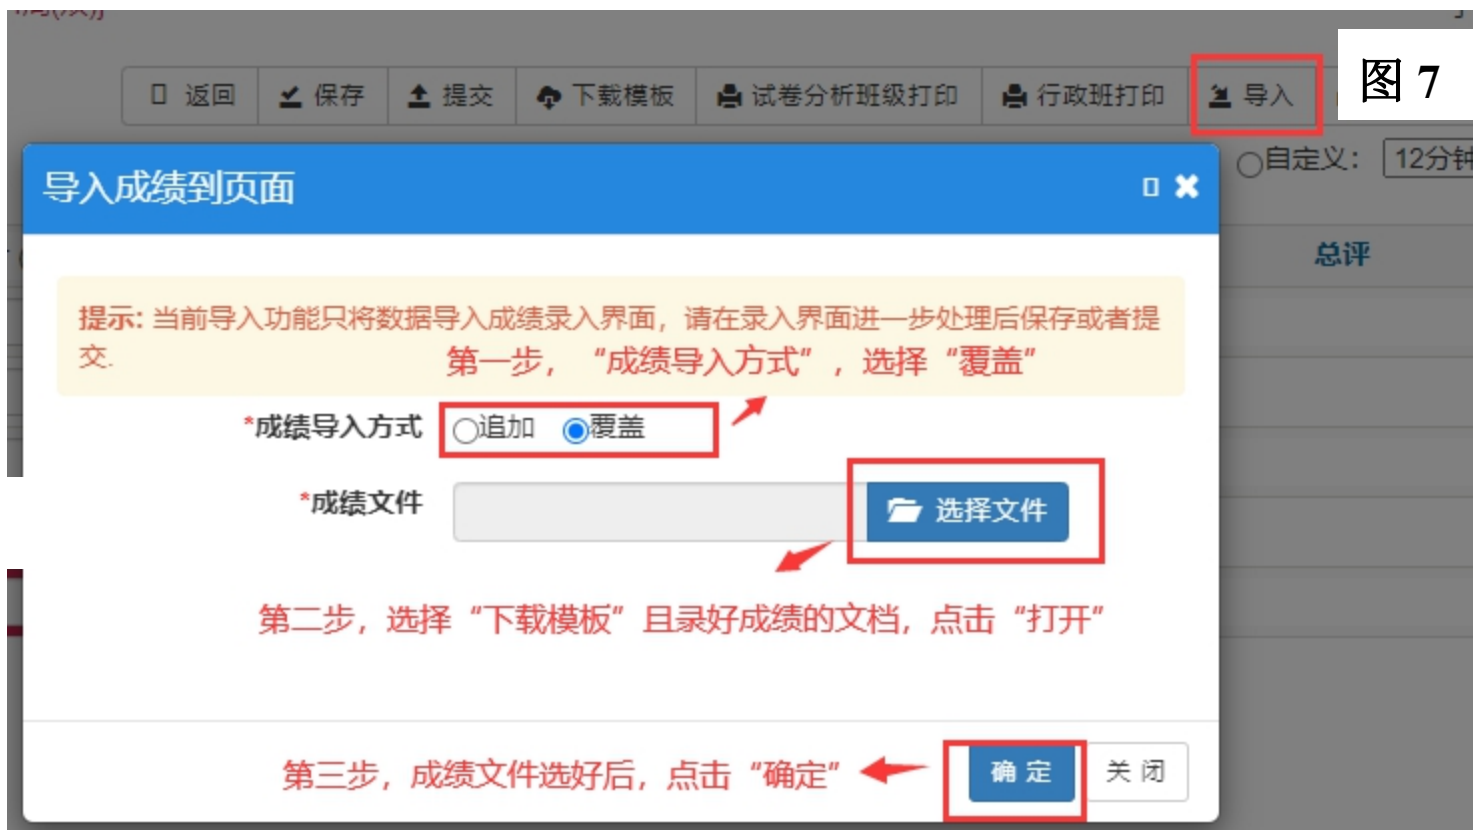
返回 保存 提交 下载模板 试卷分析班级打印 行政班打印 导入

图 7

导入成绩到页面

自定义: 12分钟

总评

提示: 当前导入功能只将数据导入成绩录入界面，请在录入界面进一步处理后保存或者提交.

第一步，“成绩导入方式”，选择“覆盖”

*成绩导入方式 追加 覆盖

*成绩文件 选择文件

第二步，选择“下载模板”且录好成绩的文档，点击“打开”

第三步，成绩文件选好后，点击“确定”

确 定 关 闭